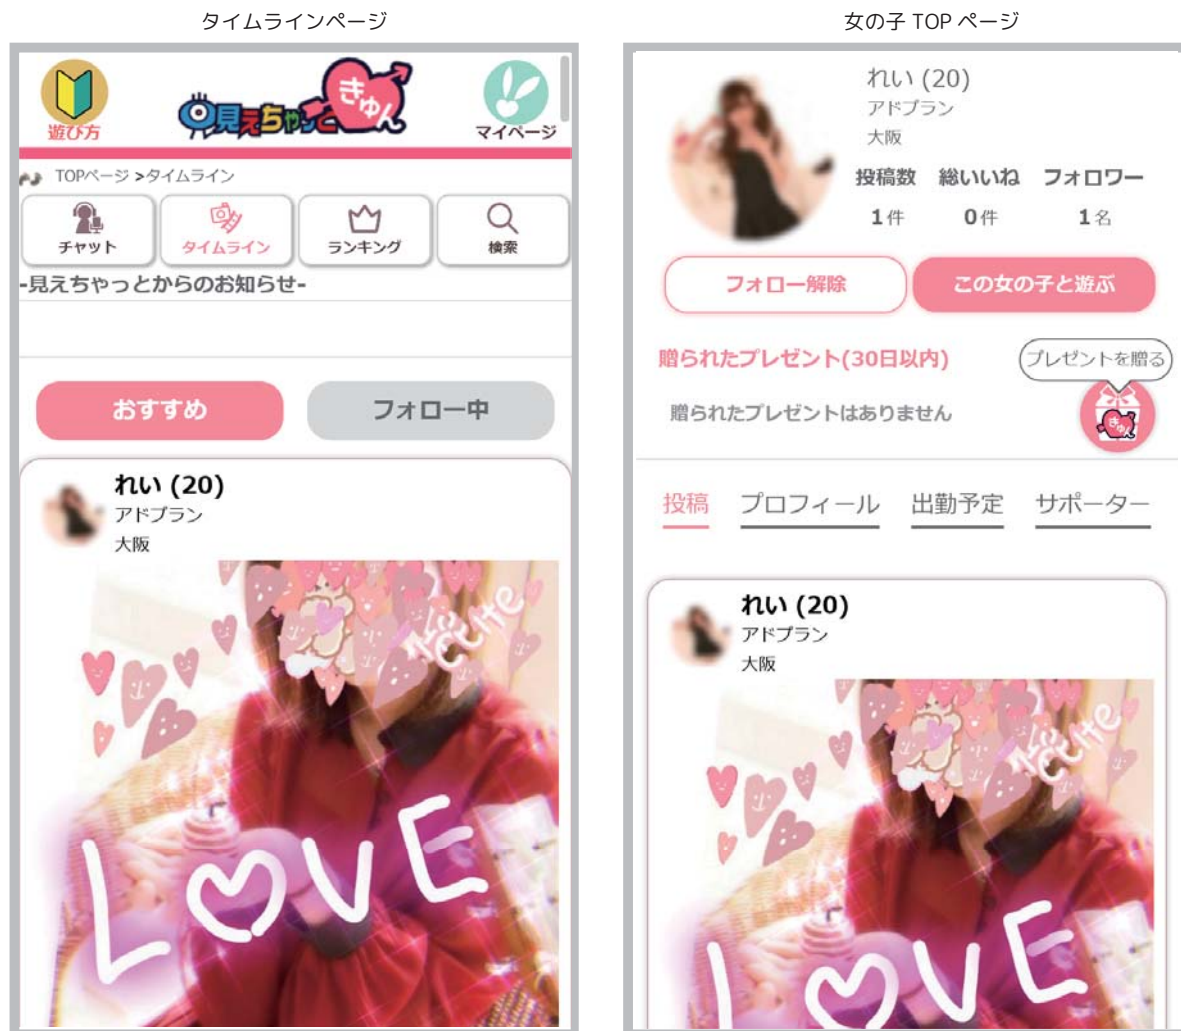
タイムラインページ

遊び方

見えちゃっと きゅん

マイページ

TOPページ >タイムライン

チャット

タイムライン

ランキング

検索

-見えちゃっとからのお知らせ-

おすすめ

フォロー中

れい (20)
アドプラン
大阪

LOVE

cute

女の子 TOP ページ

れい (20)
アドプラン
大阪

| 投稿数 | 総いいね | フォロワー |
|---|---|---|
| 1件 | 0件 | 1名 |

フォロー解除

この女の子と遊ぶ

贈られたプレゼント(30日以内)

プレゼントを贈る

贈られたプレゼントはありません

きゅん

投稿　プロフィール　出勤予定　サポーター

れい (20)
アドプラン
大阪

cute

LOVE